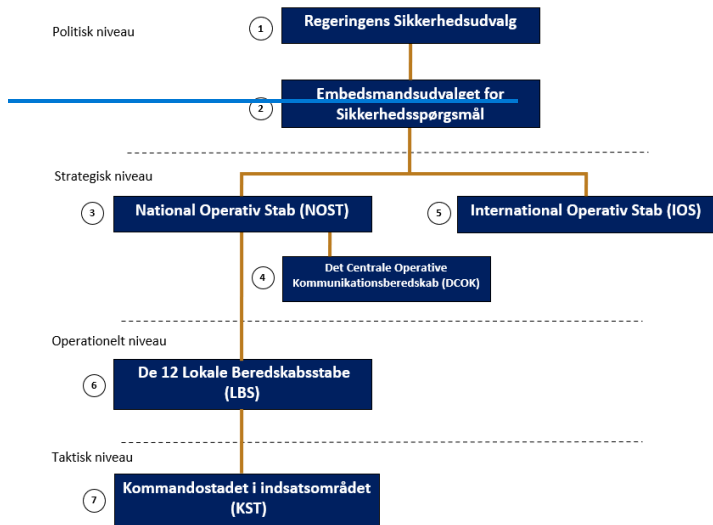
Politisk niveau

1 Regeringens Sikkerhedsudvalg

2 Embedsmandsudvalget for Sikkerhedsspørgsmål

Strategisk niveau

3 National Operativ Stab (NOST)

5 International Operativ Stab (IOS)

4 Det Centrale Operative Kommunikationsberedskab (DCOK)

Operationelt niveau

6 De 12 Lokale Beredskabsstabe (LBS)

Taktisk niveau

7 Kommandostadet i indsatsområdet (KST)